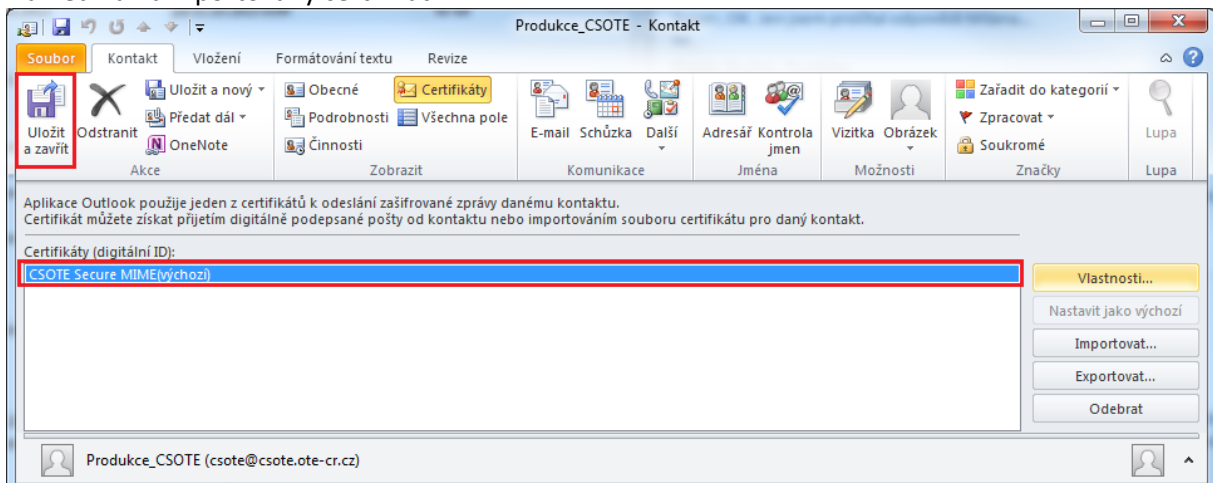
Produkce_CSOTE - Kontakt

Soubor Kontakt Vložení Formátování textu Revize

Uložit a zavřít Odstranit Uložit a nový Předat dál OneNote
Akce

Obecné Podrobnosti Činnosti Certifikáty Všechna pole
Zobrazit

E-mail Schůzka Další
Komunikace

Adresář Kontrola jmen
Jména

Vizitka Obrázek
Možnosti

Zařadit do kategorií Zpracovat Soukromé
Značky

Lupa
Lupa

Aplikace Outlook použije jeden z certifikátů k odeslání zašifrované zprávy danému kontaktu.
Certifikát můžete získat přijetím digitálně podepsané pošty od kontaktu nebo importováním souboru certifikátu pro daný kontakt.

Certifikáty (digitální ID):
CSOTE Secure MIME(výchozí)

Vlastnosti...
Nastavit jako výchozí
Importovat...
Exportovat...
Odebrat

Produkce_CSOTE (csote@csote.ote-cr.cz)